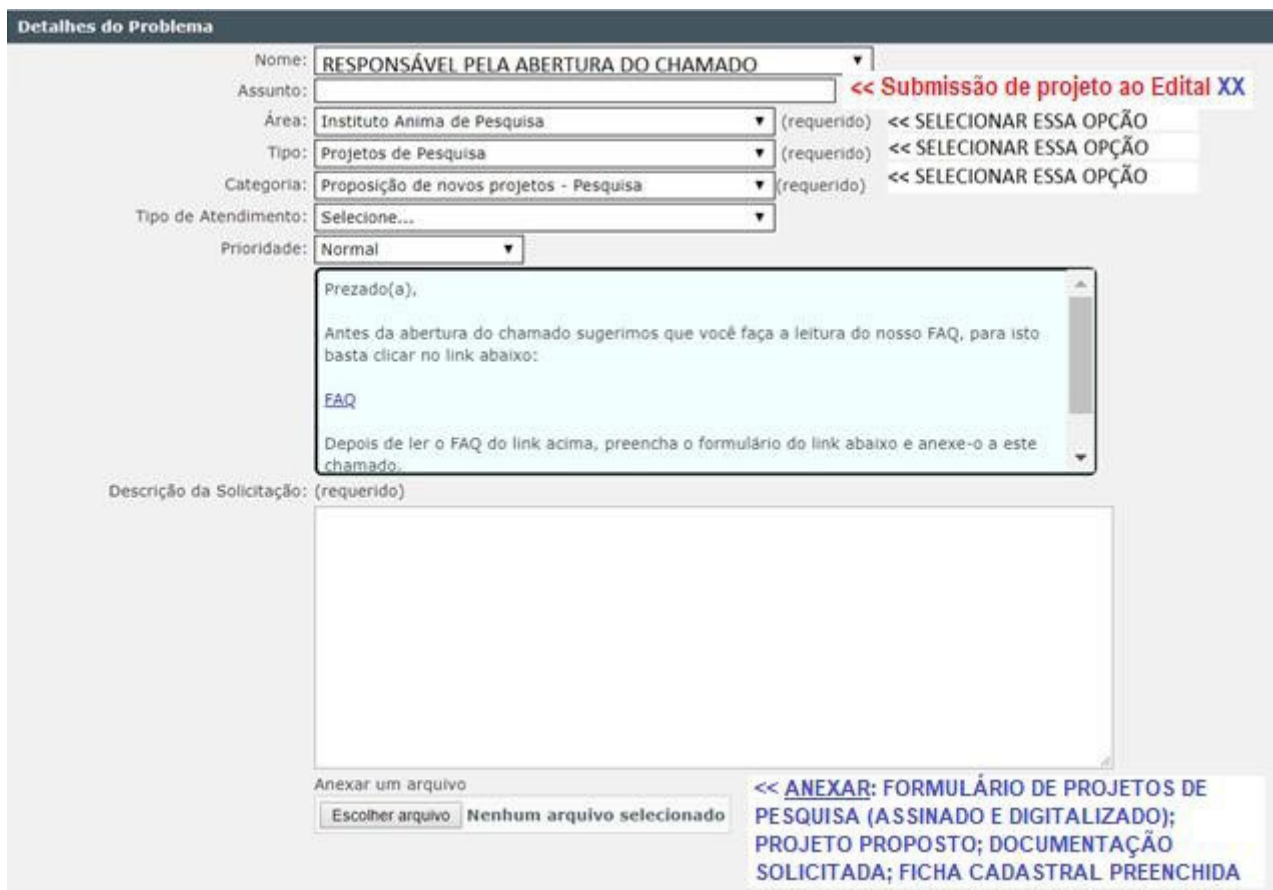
Detalhes do Problema

Nome: RESPONSÁVEL PELA ABERTURA DO CHAMADO

Assunto: << Submissão de projeto ao Edital XX

Área: Instituto Anima de Pesquisa (requerido) << SELECIONAR ESSA OPÇÃO

Tipo: Projetos de Pesquisa (requerido) << SELECIONAR ESSA OPÇÃO

Categoria: Proposição de novos projetos - Pesquisa (requerido) << SELECIONAR ESSA OPÇÃO

Tipo de Atendimento: Selecione...

Prioridade: Normal

Prezado(a),

Antes da abertura do chamado sugerimos que você faça a leitura do nosso FAQ, para isto basta clicar no link abaixo:

FAQ

Depois de ler o FAQ do link acima, preencha o formulário do link abaixo e anexe-o a este chamado.

Descrição da Solicitação: (requerido)

Anexar um arquivo

Escolher arquivo Nenhum arquivo selecionado

<< ANEXAR: FORMULÁRIO DE PROJETOS DE PESQUISA (ASSINADO E DIGITALIZADO); PROJETO PROPOSTO; DOCUMENTAÇÃO SOLICITADA; FICHA CADASTRAL PREENCHIDA